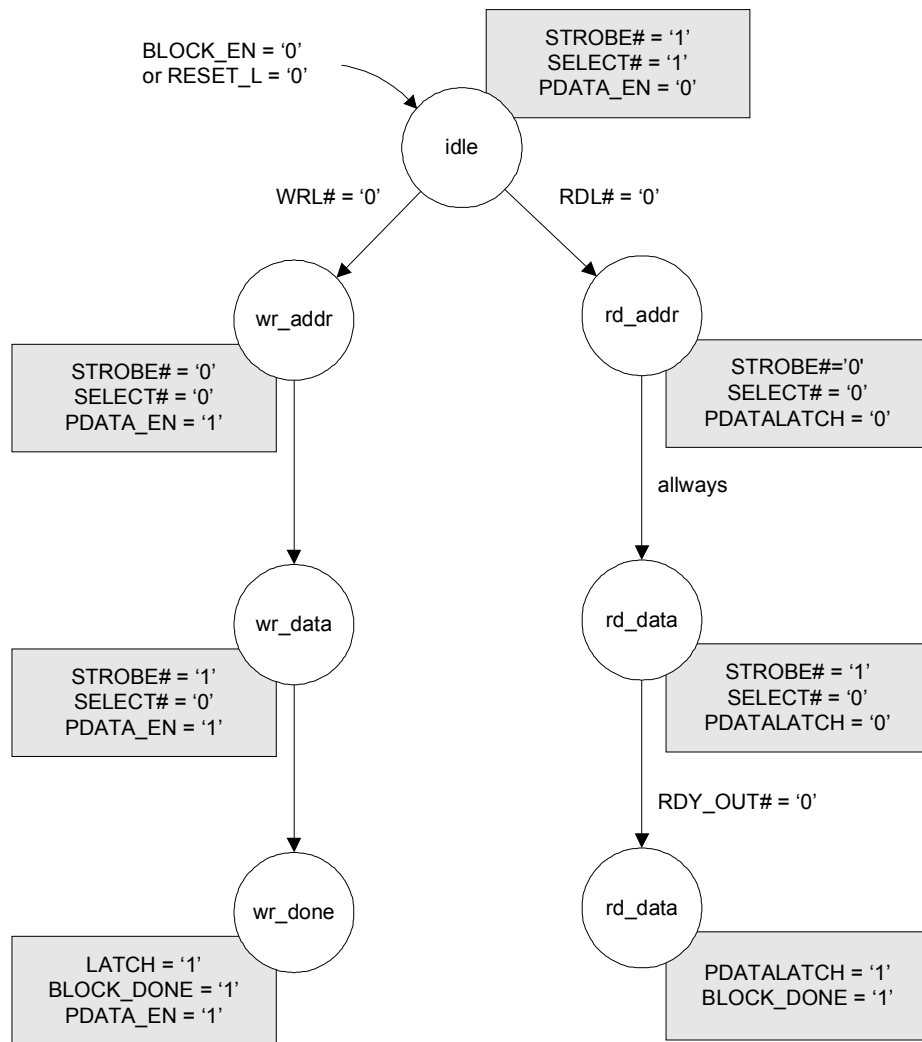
BLOCK_EN = '0'
or RESET_L = '0'

STROBE# = '1'
SELECT# = '1'
PDATA_EN = '0'

idle

WRL# = '0'

RDL# = '0'

wr_addr

rd_addr

STROBE# = '0'
SELECT# = '0'
PDATA_EN = '1'

STROBE#='0'
SELECT# = '0'
PDATALATCH = '0'

allways

wr_data

rd_data

STROBE# = '1'
SELECT# = '0'
PDATA_EN = '1'

STROBE# = '1'
SELECT# = '0'
PDATALATCH = '0'

RDY_OUT# = '0'

wr_done

rd_data

LATCH = '1'
BLOCK_DONE = '1'
PDATA_EN = '1'

PDATALATCH = '1'
BLOCK_DONE = '1'